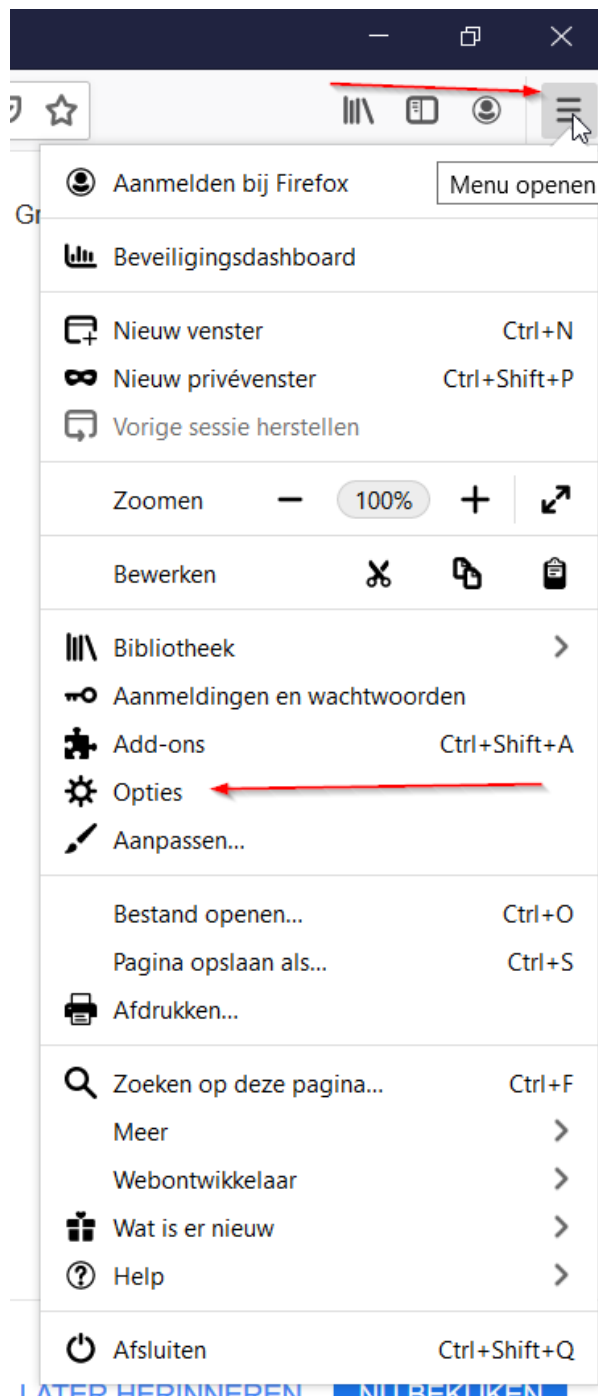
Aanmelden bij Firefox
Menu openen
Gr
Beveiligingsdashboard
Nieuw venster Ctrl+N
Nieuw privévenster Ctrl+Shift+P
Vorige sessie herstellen
Zoomen − 100% +
Bewerken
Bibliotheek
Aanmeldingen en wachtwoorden
Add-ons Ctrl+Shift+A
Opties
Aanpassen...
Bestand openen... Ctrl+O
Pagina opslaan als... Ctrl+S
Afdrukken...
Zoeken op deze pagina... Ctrl+F
Meer
Webontwikkelaar
Wat is er nieuw
Help
Afsluiten Ctrl+Shift+Q
LATER HERINNEREN NU BEKIJKEN